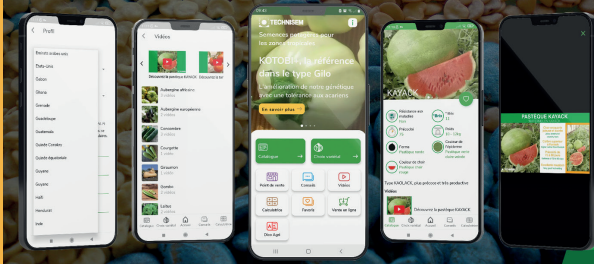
Profil

Burkina-Faso
États-Unis
Gabon
Ghana
Grenade
Guadeloupe
Guatemala
Guinée Conakry
Guinée équatoriale
Guyana
Guyane
Haïti
Honduras
Inde

Vidéos

Découvrez la pastèque KAYACK

Aubergine africaine
Aubergine européenne
Concombre
Courgette
Gingembre
Gombo
Laitue

Catalogue
Choix variétal
Accueil
Conseils
Vidéos

TECHNISEM

Semences potagères pour les zones tropicales

KOTOEI, la référence dans le type Gilo

L'amélioration de votre génétique avec une tolérance aux acariens

En savoir plus →

Catalogue
Choix variétal
Point de vente
Conseil
Vidéos
Calculatrice
Favoris
Vente en ligne
Dites-Agri

KAYACK

Résistance aux maladies
Brix
Précocité
Poids
Forme
Couleur de l'épiderme
Couleur de chair

Type KAYACK, plus précoce et très productive

Vidéos

Découvrez la pastèque KAYACK

Catalogue
Choix variétal
Accueil
Conseils
Vidéos

PASTÈQUE KAYACK